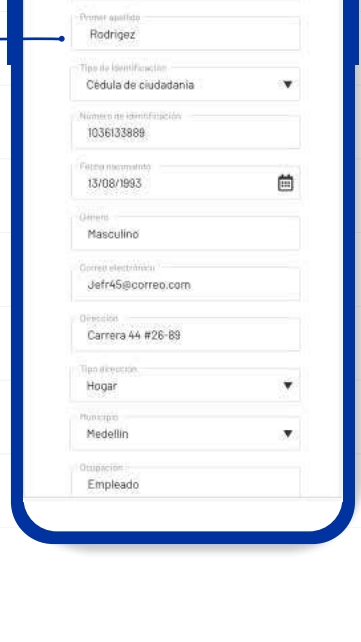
Primer apellido
Rodrigez

Tipo de identificación
Cédula de ciudadania

Numero de identificación
1036133889

Fecha nacimiento
13/08/1993

Genero
Masculino

Correo electrónico
Jefr45@correo.com

Dirección
Carrera 44 #26-89

Tipo dirección
Hogar

Municipio
Medellin

Ocupación
Empleado